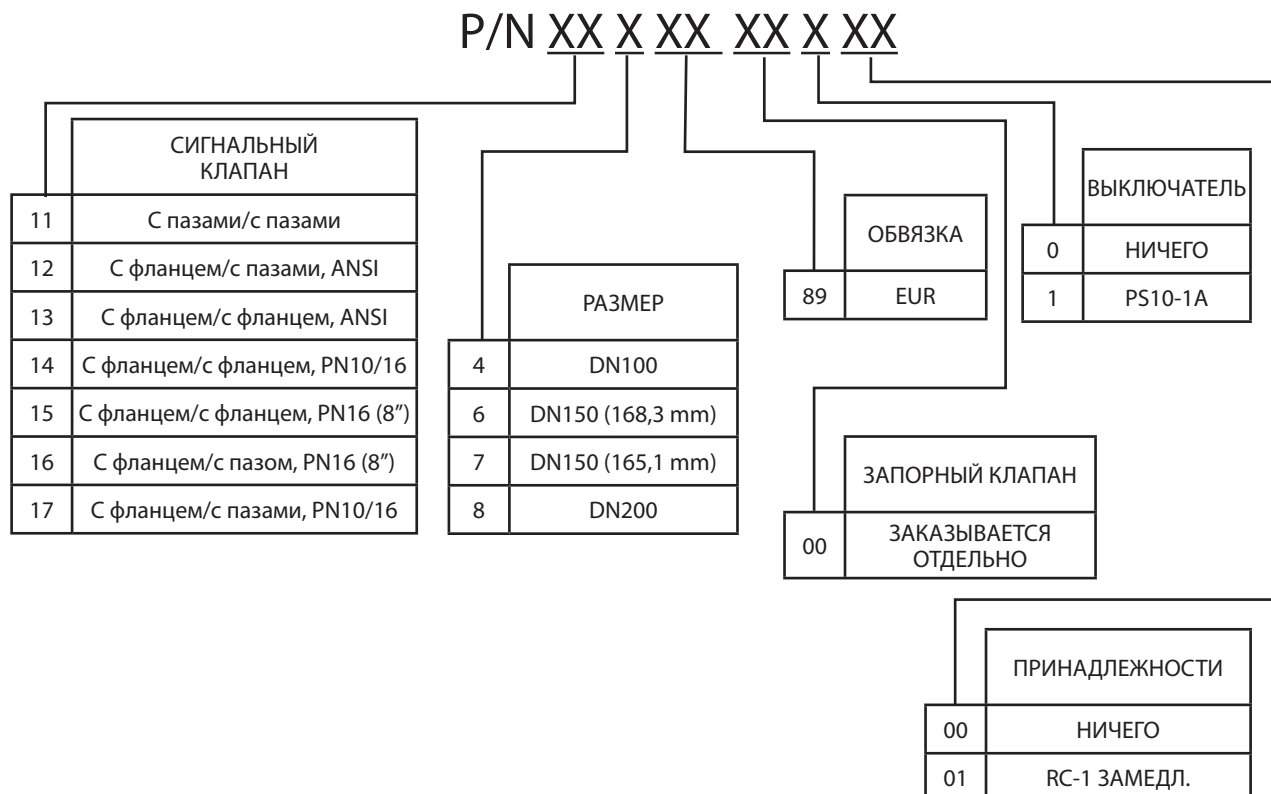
P/N XX X XX XX X XX

| | СИГНАЛЬНЫЙ КЛАПАН |
|---|---|
| 11 | С пазами/с пазами |
| 12 | С фланцем/с пазами, ANSI |
| 13 | С фланцем/с фланцем, ANSI |
| 14 | С фланцем/с фланцем, PN10/16 |
| 15 | С фланцем/с фланцем, PN16 (8") |
| 16 | С фланцем/с пазом, PN16 (8") |
| 17 | С фланцем/с пазами, PN10/16 |

| | РАЗМЕР |
|---|---|
| 4 | DN100 |
| 6 | DN150 (168,3 mm) |
| 7 | DN150 (165,1 mm) |
| 8 | DN200 |

| | ОБВЯЗКА |
|---|---|
| 89 | EUR |

| | ВЫКЛЮЧАТЕЛЬ |
|---|---|
| 0 | НИЧЕГО |
| 1 | PS10-1A |

| | ЗАПОРНЫЙ КЛАПАН |
|---|---|
| 00 | ЗАКАЗЫВАЕТСЯ ОТДЕЛЬНО |

| | ПРИНАДЛЕЖНОСТИ |
|---|---|
| 00 | НИЧЕГО |
| 01 | RC-1 ЗАМЕДЛ. |